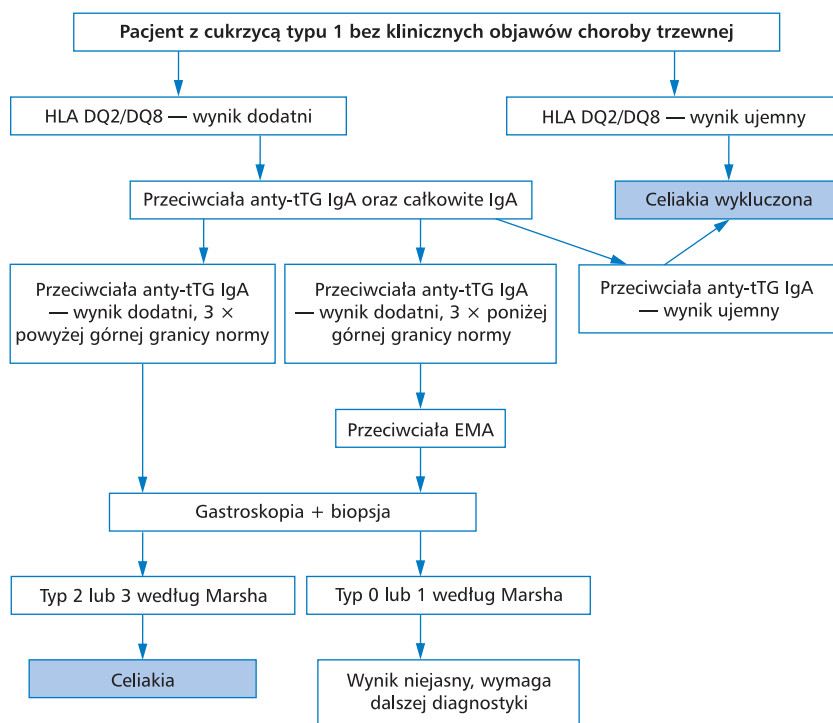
Pacjent z cukrzycą typu 1 bez klinicznych objawów choroby trzewnej

HLA DQ2/DQ8 — wynik dodatni

HLA DQ2/DQ8 — wynik ujemny

Przeciwciała anty-tTG IgA oraz całkowite IgA

Celiakia wykluczona

Przeciwciała anty-tTG IgA — wynik dodatni, 3 × powyżej górnej granicy normy

Przeciwciała anty-tTG IgA — wynik dodatni, 3 × poniżej górnej granicy normy

Przeciwciała anty-tTG IgA — wynik ujemny

Przeciwciała EMA

Gastroskopia + biopsja

Typ 2 lub 3 według Marsha

Typ 0 lub 1 według Marsha

Celiakia

Wynik niejasny, wymaga dalszej diagnostyki